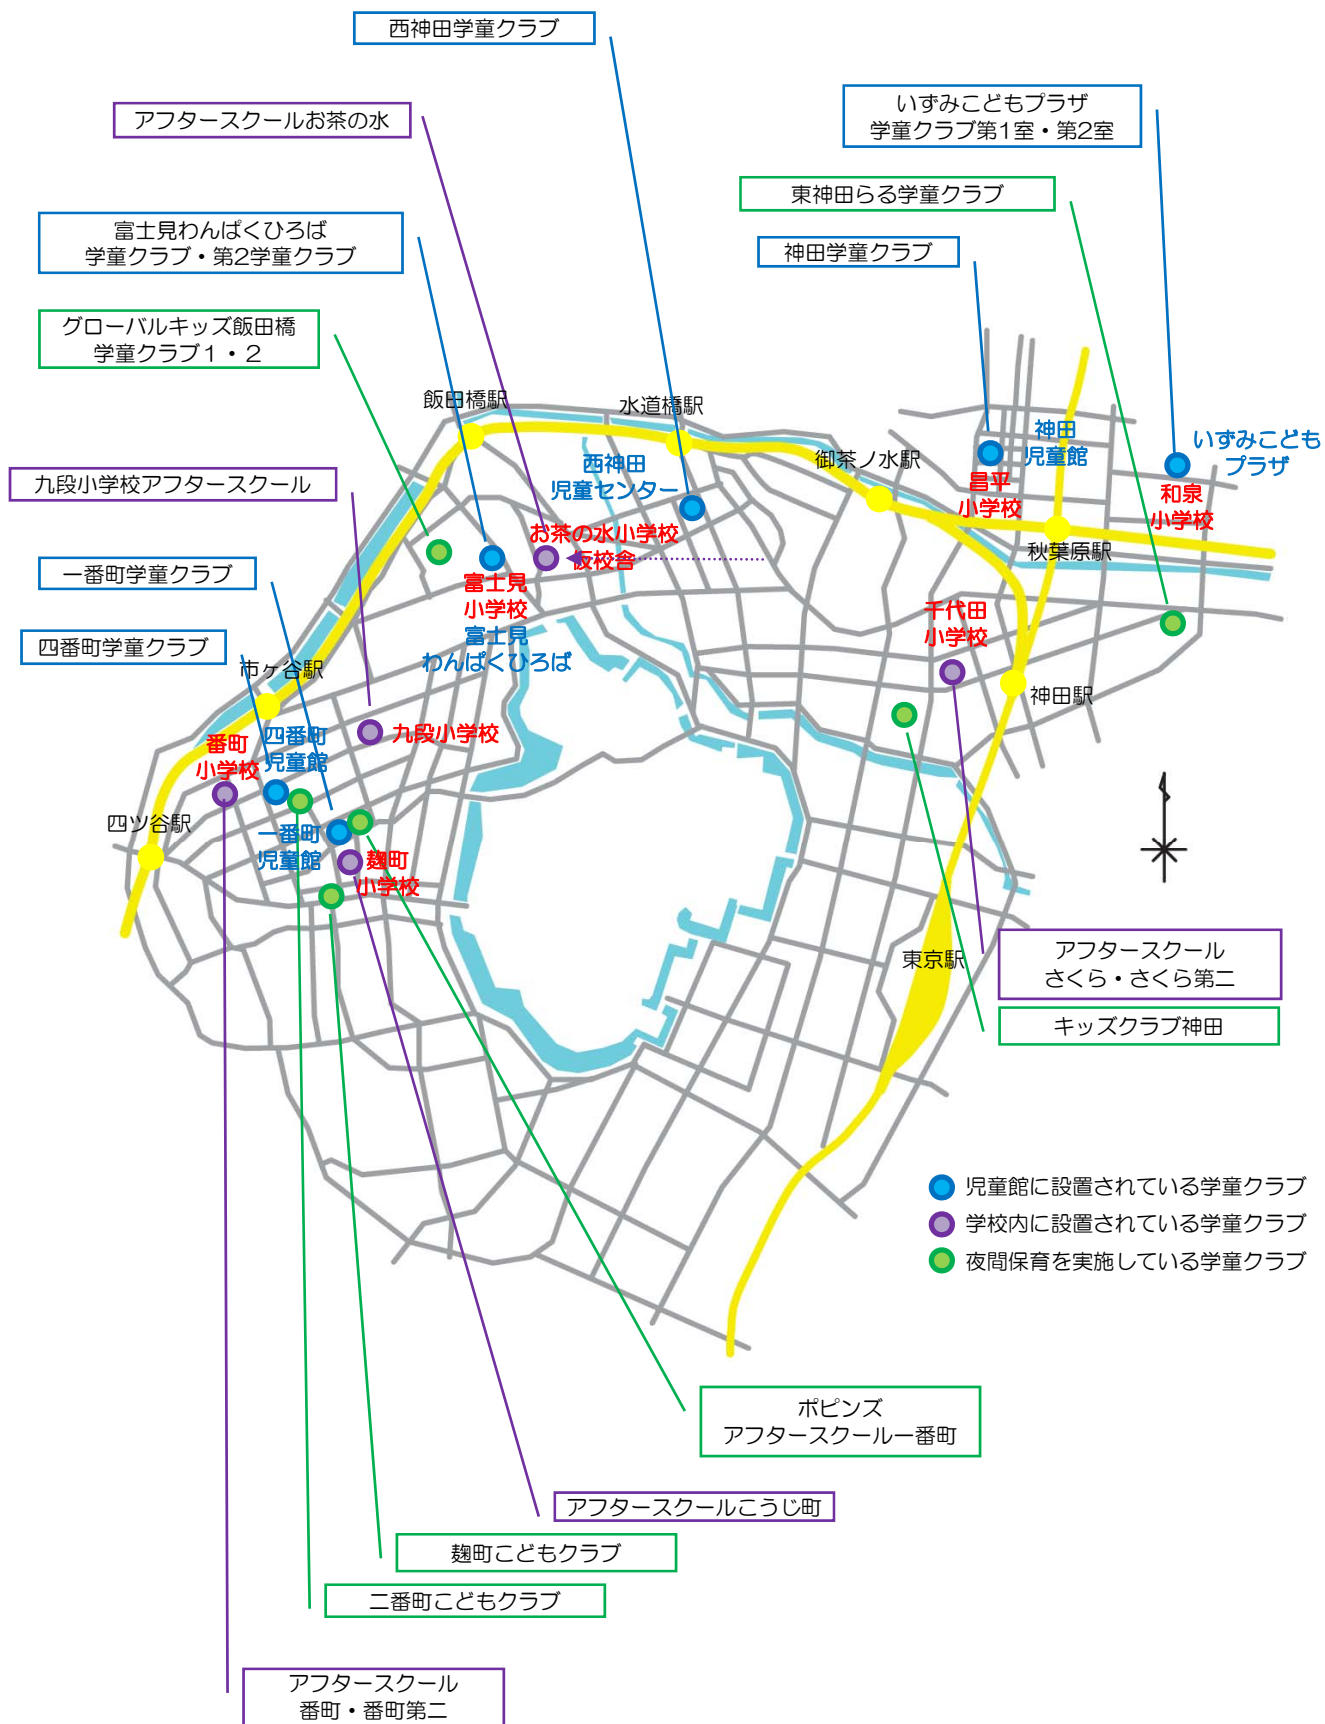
西神田学童クラブ

アフタースクールお茶の水

いずみこどもプラザ
学童クラブ第1室・第2室

東神田らる学童クラブ

富士見わんぱくひろば
学童クラブ・第2学童クラブ

神田学童クラブ

グローバルキッズ飯田橋
学童クラブ1・2

飯田橋駅

水道橋駅

神田
児童館

いずみこども
プラザ

御茶ノ水駅

九段小学校アフタースクール

西神田
児童センター

昌平
小学校

和泉
小学校

お茶の水小学校
仮校舎

秋葉原駅

一番町学童クラブ

富士見
小学校

富士見
わんぱくひろば

千代田
小学校

四番町学童クラブ

市ヶ谷駅

神田駅

四番町
児童館

九段小学校

番町
小学校

四ツ谷駅

一番町
児童館

麹町
小学校

東京駅

アフタースクール
さくら・さくら第二

キッズクラブ神田

児童館に設置されている学童クラブ
学校内に設置されている学童クラブ
夜間保育を実施している学童クラブ

ポピンズ
アフタースクール一番町

アフタースクールこうじ町

麹町こどもクラブ

二番町こどもクラブ

アフタースクール
番町・番町第二